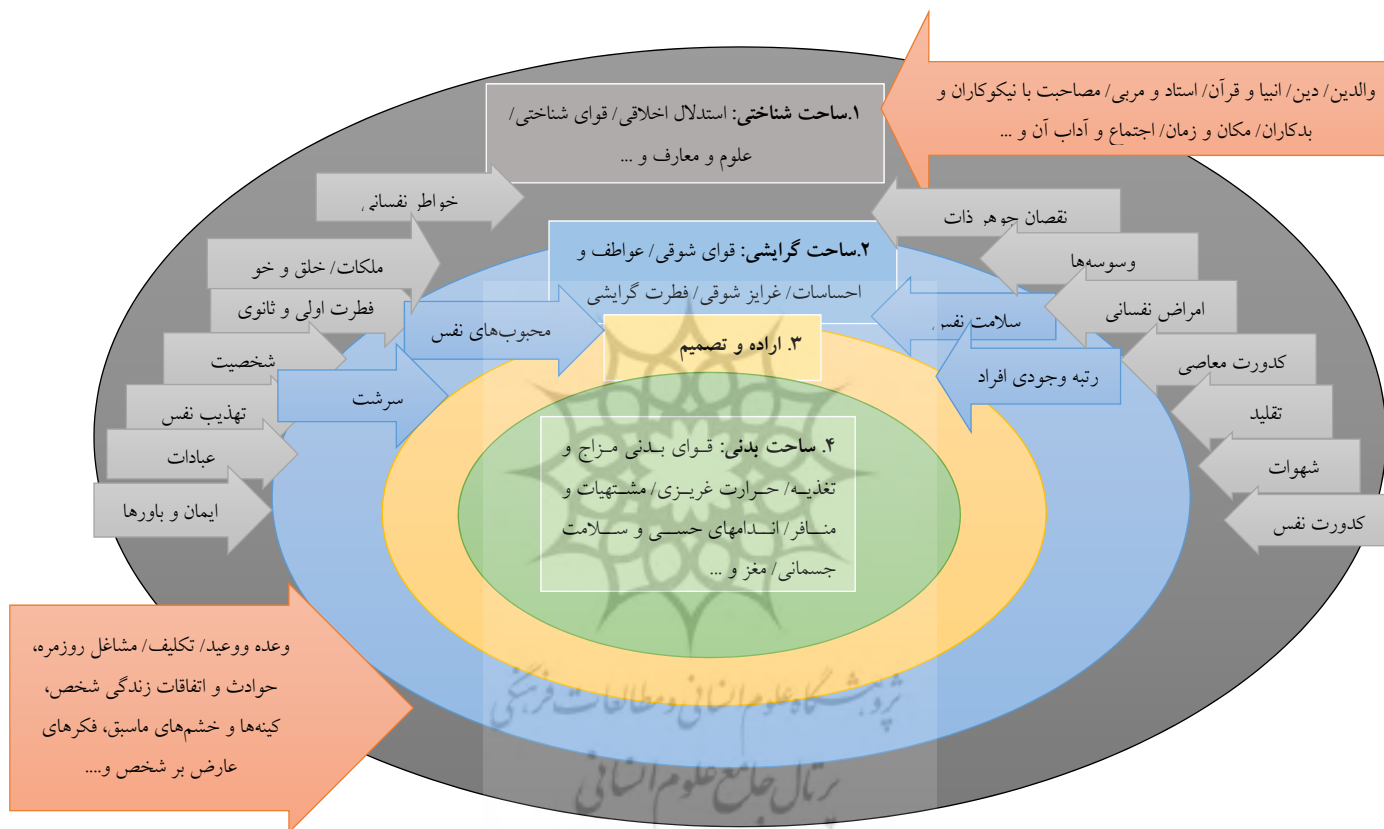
والدین/ دین/ انبیا و قرآن/ استاد و مربی/ مصاحبت با نیکوکاران و بدکاران/ مکان و زمان/ اجتماع و آداب آن و ...

۱.ساحت شناختی: استدلال اخلاقی/ قوای شناختی/ علوم و معارف و ...

خواطر نفسانی

نقصان جوهر ذات

ملکات/ خلق و خو

۲.ساحت گرایشی: قوای شوقی/ عواطف و احساسات/ غرایز شوقی/ فطرت گرایشی

وسوسه‌ها

فطرت اولی و ثانوی

محبوب‌های نفس

سلامت نفس

امراض نفسانی

۳. اراده و تصمیم

شخصیت

رتبه وجودی افراد

کدورت معاصی

سرشت

تهذیب نفس

تقلید

۴. ساحت بدنی: قوای بدنی مزاج و تغذیه/ حرارت غریزی/ مشتهیات و منافر/ اندامهای حسی و سلامت جسمانی/ مغز و ...

عبادات

شهوات

ایمان و باورها

کدورت نفس

وعده ووعید/ تکلیف/ مشاغل روزمره، حوادث و اتفاقات زندگی شخص، کینه‌ها و خشم‌های ماسبق، فکرهای عارض بر شخص و....

پژوهشگاه علوم انسانی و مطالعات فرهنگی
پرتال جامع علوم انسانی